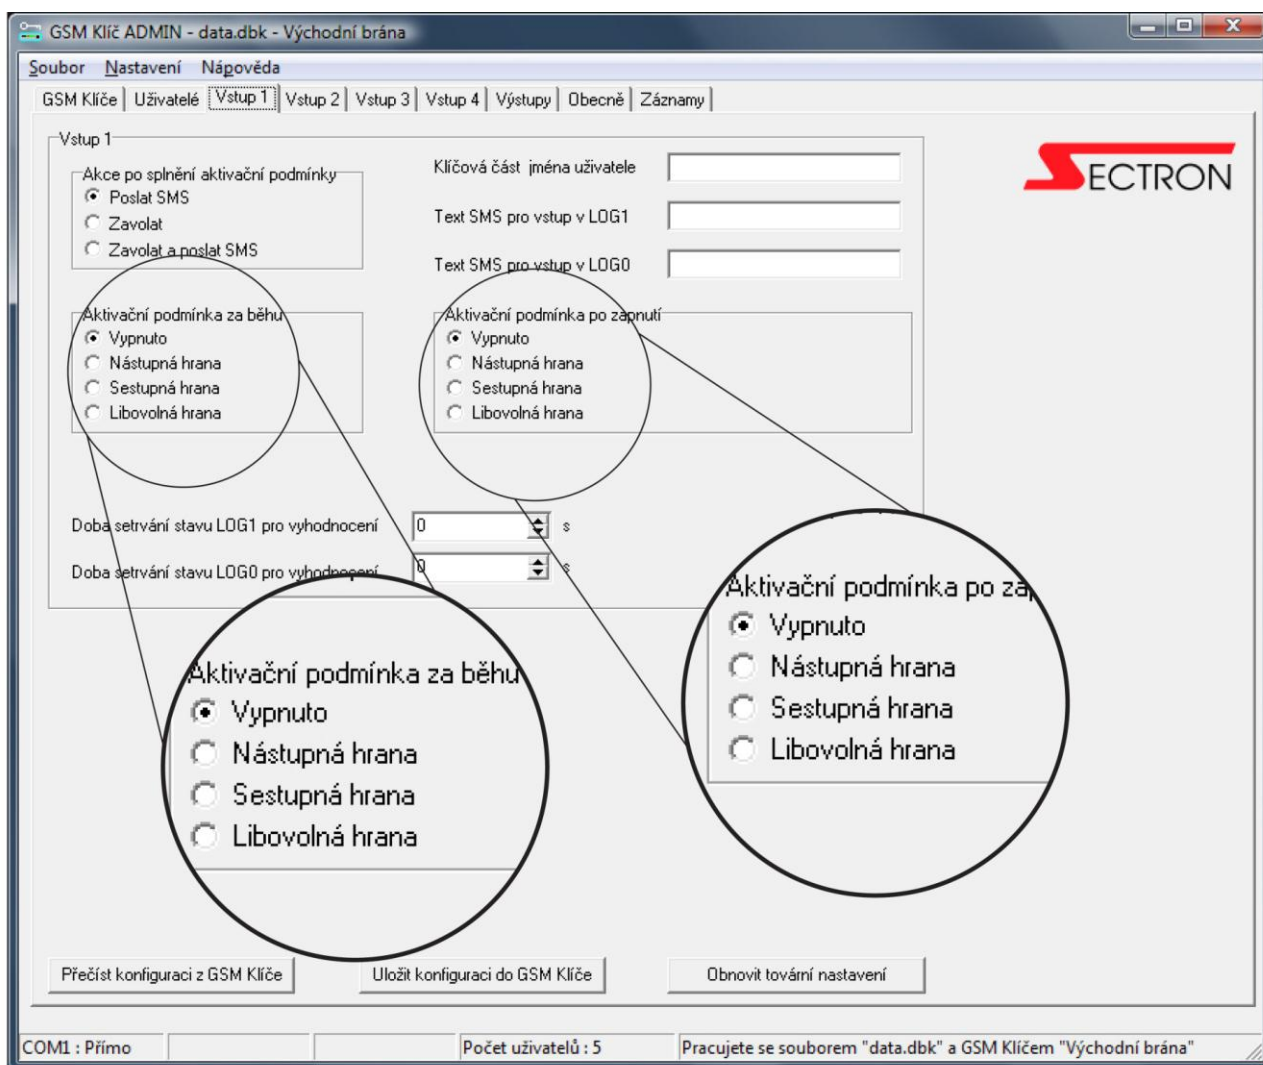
GSM Klíč ADMIN - data.dbk - Východní brána

Soubor Nastavení Nápověda

GSM Klíče | Uživatelé | Vstup 1 | Vstup 2 | Vstup 3 | Vstup 4 | Výstupy | Obecně | Záznamy

SECTRON

Vstup 1

Akce po splnění aktivační podmínky
Poslat SMS
Zavolat
Zavolat a poslat SMS

Klíčová část jména uživatele
Text SMS pro vstup v LOG1
Text SMS pro vstup v LOG0

Aktivační podmínka za běhu
Vypnuto
Nástupná hrana
Sestupná hrana
Libovolná hrana

Aktivační podmínka po zapnutí
Vypnuto
Nástupná hrana
Sestupná hrana
Libovolná hrana

Doba setrvání stavu LOG1 pro vyhodnocení 0 s
Doba setrvání stavu LOG0 pro vyhodnocení 0 s

Aktivační podmínka za běhu
Vypnuto
Nástupná hrana
Sestupná hrana
Libovolná hrana

Aktivační podmínka po za
Vypnuto
Nástupná hrana
Sestupná hrana
Libovolná hrana

Přečíst konfiguraci z GSM Klíče
Uložit konfiguraci do GSM Klíče
Obnovit tovární nastavení

COM1 : Přímo
Počet uživatelů : 5
Pracujete se souborem "data.dbk" a GSM Klíčem "Východní brána"